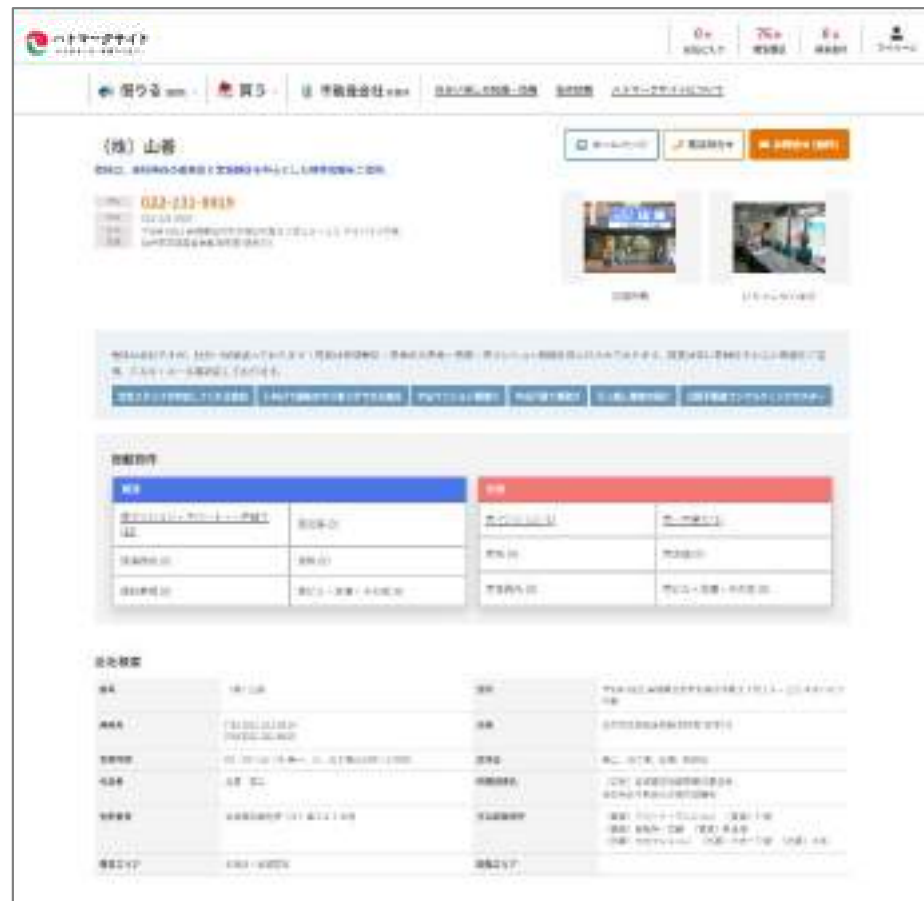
ハトマークサイト

0件 | 76件 | 0件

借りる | 買う | 不動産会社 | お住まい探しの知識・活用 | 会社情報 | ハトマークサイトについて

（株）山善

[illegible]

022-231-8915

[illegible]

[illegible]

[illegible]

物件情報

賃貸 | 売買

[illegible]

会社概要

| 商号 | （株）山善 | 住所 | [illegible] |
|---|---|---|---|
| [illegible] | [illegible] | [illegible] | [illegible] |
| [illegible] | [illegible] | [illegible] | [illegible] |
| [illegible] | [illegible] | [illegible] | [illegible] |
| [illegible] | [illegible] | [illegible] | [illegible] |
| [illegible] | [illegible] | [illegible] | |